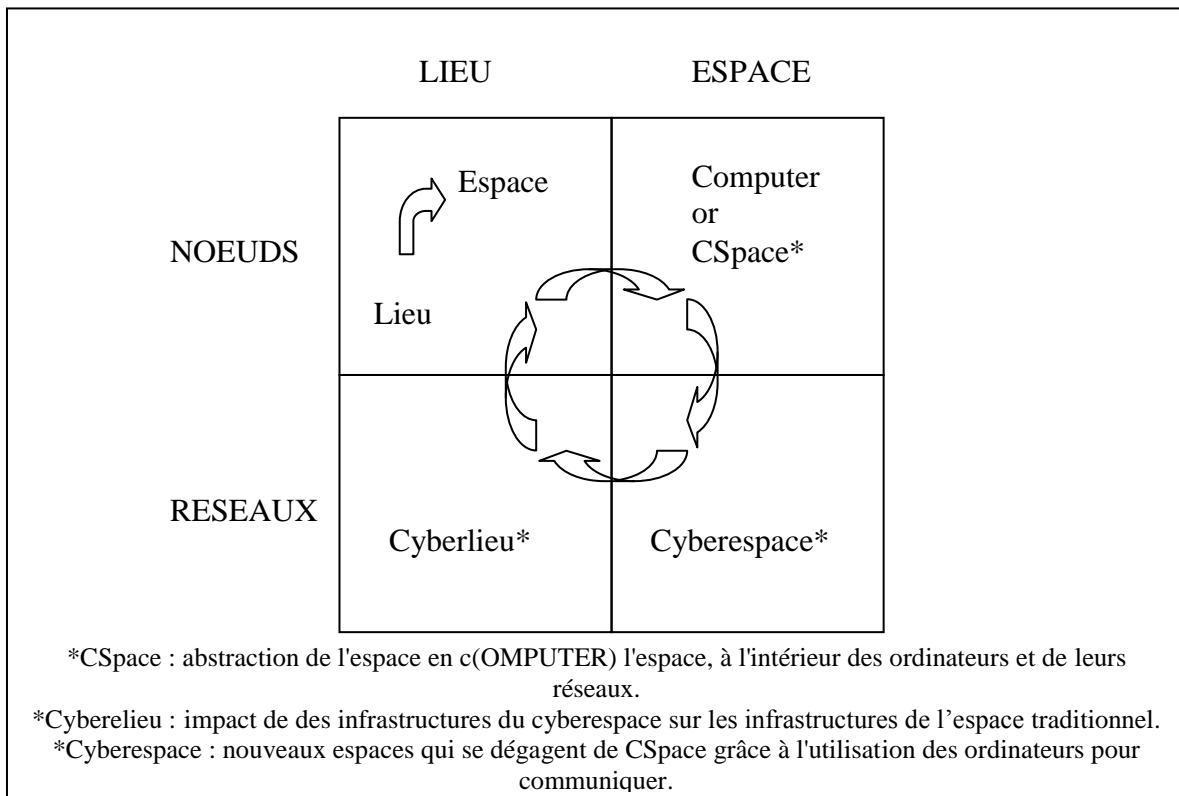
LIEU ESPACE

NOEUDS

Espace

Lieu

Computer or CSpace*

RESEAUX

Cyberlieu*

Cyberespace*

*CSpace : abstraction de l'espace en c(OMPUTER) l'espace, à l'intérieur des ordinateurs et de leurs réseaux.
*Cyberelieu : impact de des infrastructures du cyberespace sur les infrastructures de l'espace traditionnel.
*Cyberespace : nouveaux espaces qui se dégagent de CSpace grâce à l'utilisation des ordinateurs pour communiquer.